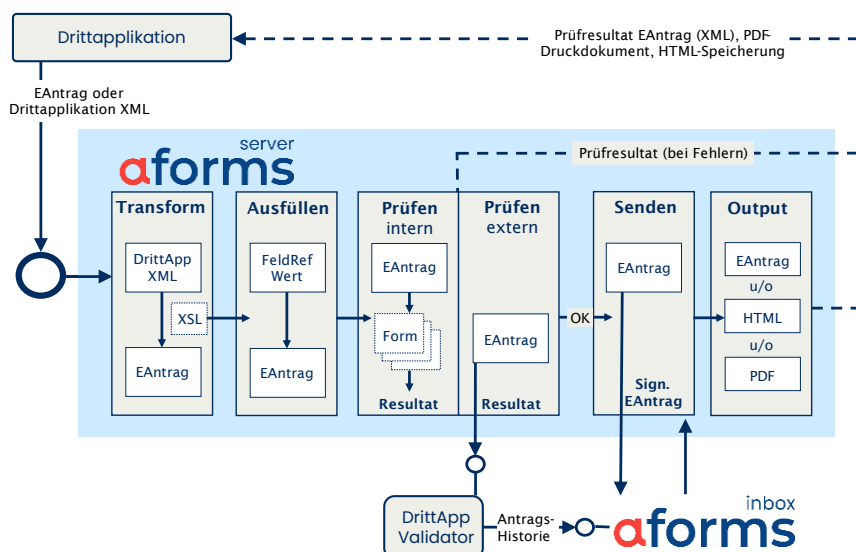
Drittapplikation

Prüfresultat EAntrag (XML), PDF-Druckdokument, HTML-Speicherung

EAntrag oder Drittapplikation XML

server

aforms

Prüfresultat (bei Fehlern)

Transform

DrittApp XML

XSL

EAntrag

Ausfüllen

FeldRef Wert

EAntrag

Prüfen intern

EAntrag

Form

Resultat

Prüfen extern

EAntrag

Resultat

OK

Senden

EAntrag

Sign. EAntrag

Output

EAntrag

u/o

HTML

u/o

PDF

DrittApp Validator

Antrags-Historie

aforms

inbox